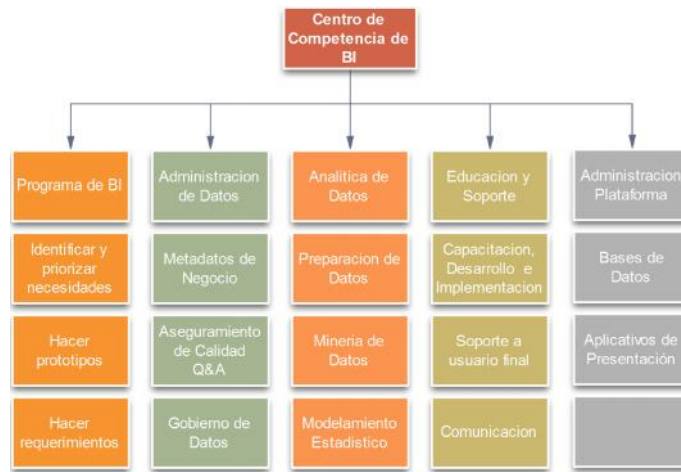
Centro de Competencia de BI

Programa de BI

Identificar y priorizar necesidades

Hacer prototipos

Hacer requerimientos

Administracion de Datos

Metadatos de Negocio

Aseguramiento de Calidad Q&A

Gobierno de Datos

Analitica de Datos

Preparacion de Datos

Mineria de Datos

Modelamiento Estadistico

Educacion y Soporte

Capacitacion, Desarrollo e Implementacion

Soporte a usuario final

Comunicacion

Administracion Plataforma

Bases de Datos

Aplicativos de Presentación